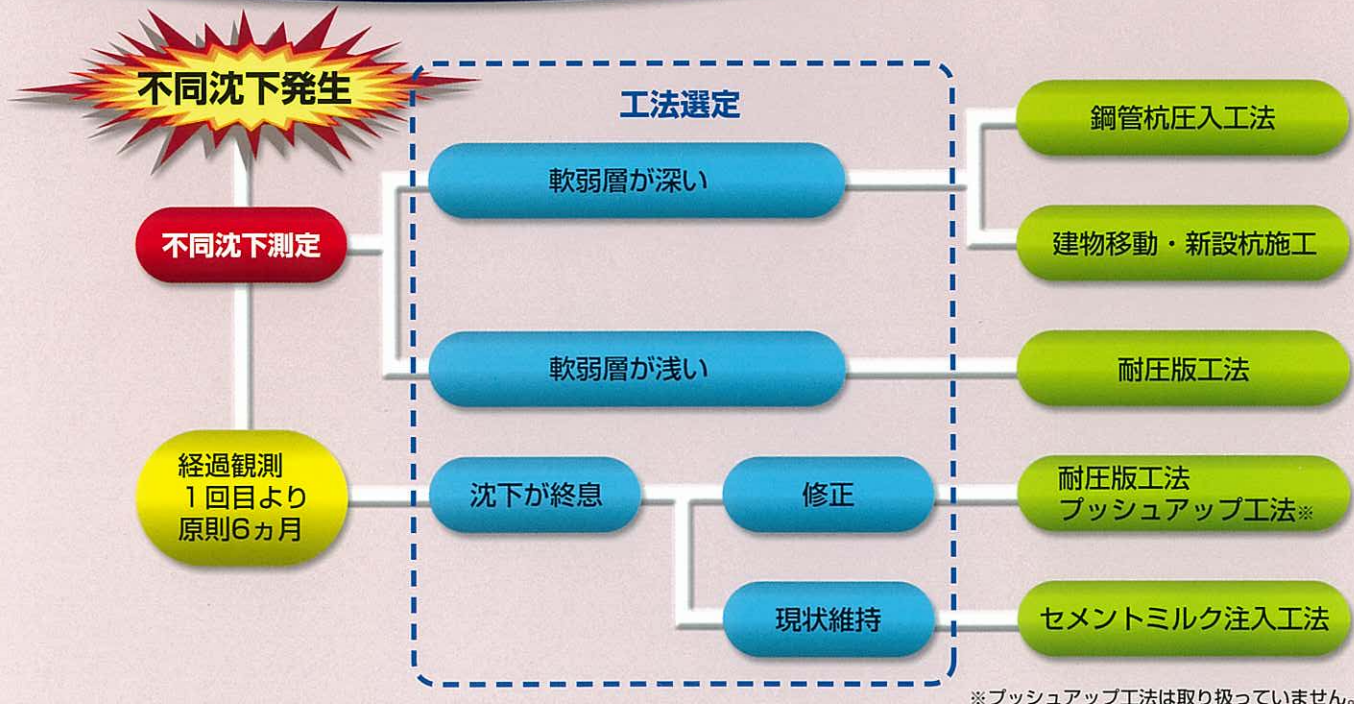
不同沈下発生

工法選定

不同沈下測定

軟弱層が深い

鋼管杭圧入工法

建物移動・新設杭施工

軟弱層が浅い

耐圧版工法

経過観測
1回目より
原則6ヵ月

沈下が終息

修正

耐圧版工法
プッシュアップ工法※

現状維持

セメントミルク注入工法

※プッシュアップ工法は取り扱っていません。